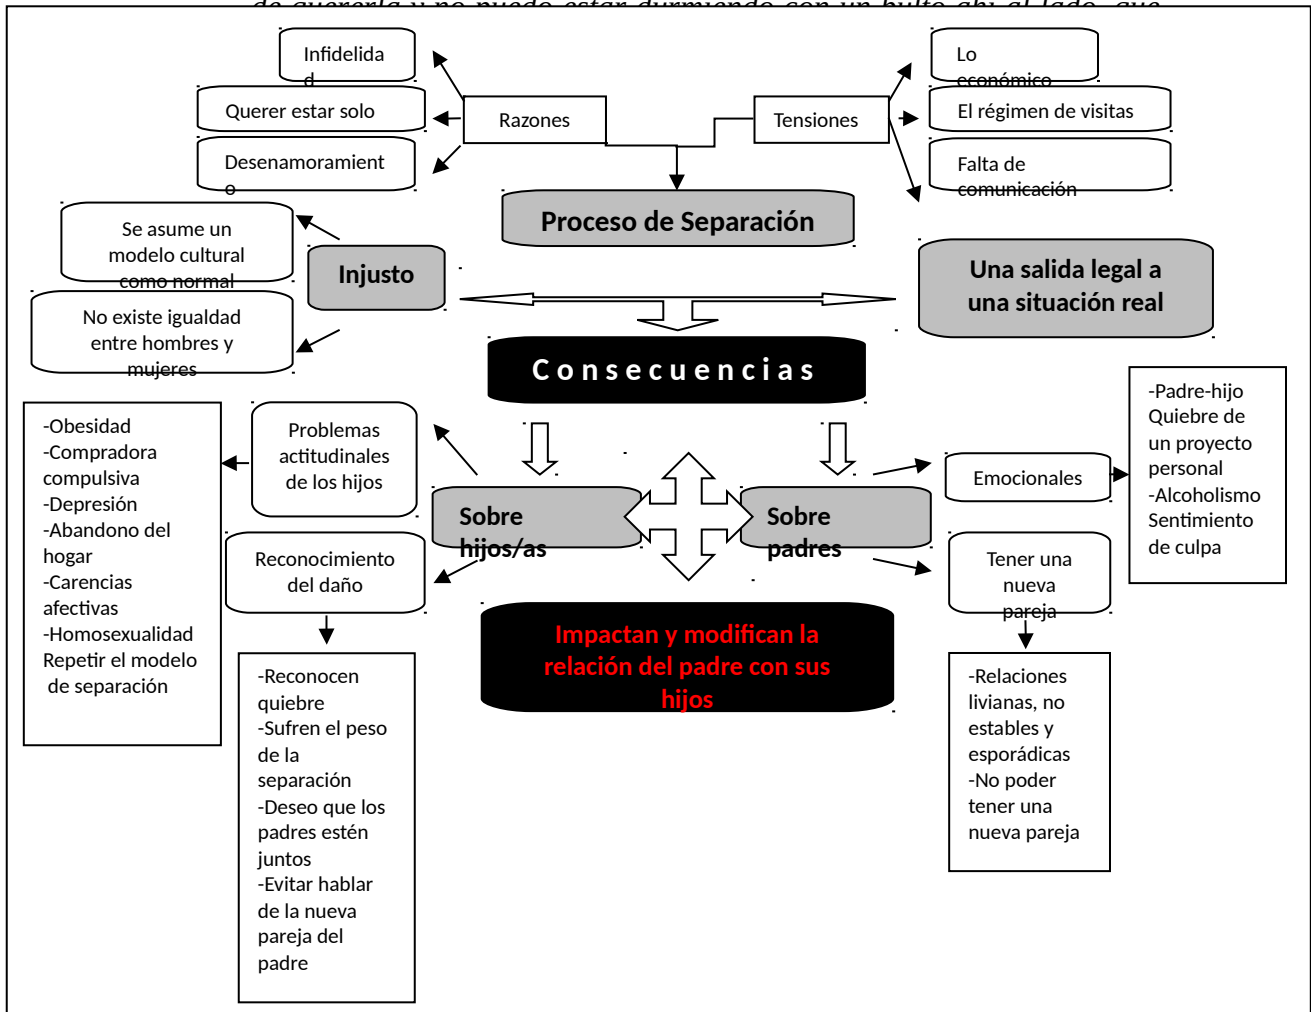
de quererla y no puedo estar durmiendo con un bulto ahí al lado, que

Infidelidad

Querer estar solo

Desenamoramiento

Razones

Tensiones

Lo económico

El régimen de visitas

Falta de comunicación

Proceso de Separación

Se asume un modelo cultural como normal

Injusto

No existe igualdad entre hombres y mujeres

Una salida legal a una situación real

C o n s e c u e n c i a s

-Obesidad
-Compradora compulsiva
-Depresión
-Abandono del hogar
-Carencias afectivas
-Homosexualidad
Repetir el modelo de separación

Problemas actitudinales de los hijos

Sobre hijos/as

Sobre padres

Emocionales

-Padre-hijo
Quiebre de un proyecto personal
-Alcoholismo
Sentimiento de culpa

Reconocimiento del daño

Tener una nueva pareja

Impactan y modifican la relación del padre con sus hijos

-Reconocen quiebre
-Sufren el peso de la separación
-Deseo que los padres estén juntos
-Evitar hablar de la nueva pareja del padre

-Relaciones livianas, no estables y esporádicas
-No poder tener una nueva pareja